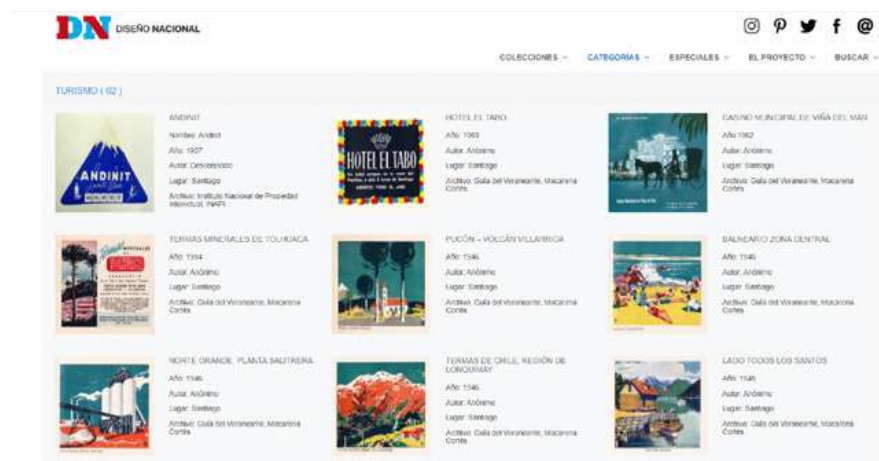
DN DISEÑO NACIONAL

COLECCIONES ⌄ CATEGORIAS ⌄ ESPECIALES ⌄ EL PROYECTO ⌄ BUSCAR ⌄

TURISMO ( 62 )

ANDINIT
Nombre: Andinit
Año: 1907
Autor: Desconocido
Lugar: Santiago
Archivo: Instituto Nacional de Propiedad Intelectual, INAPI

HOTEL EL TABO
Año: 1963
Autor: Anónimo
Lugar: Santiago
Archivo: Guía del Veraneante, Macarena Cortés

CASINO MUNICIPAL DE VIÑA DEL MAR
Año: 1962
Autor: Anónimo
Lugar: Santiago
Archivo: Guía del Veraneante, Macarena Cortés

TERMAS MINERALES DE TOLHUACA
Año: 1364
Autor: Anónimo
Lugar: Santiago
Archivo: Guía del Veraneante, Macarena Cortés

PUCÓN – VOLCÁN VILLARRICA
Año: 1946
Autor: Anónimo
Lugar: Santiago
Archivo: Guía del Veraneante, Macarena Cortés

BALNEARIO ZONA CENTRAL
Año: 1946
Autor: Anónimo
Lugar: Santiago
Archivo: Guía del Veraneante, Macarena Cortés

NORTE GRANDE, PLANTA SALITRERA
Año: 1946
Autor: Anónimo
Lugar: Santiago
Archivo: Guía del Veraneante, Macarena Cortés

TERMAS DE CHILE, REGIÓN DE LONQUIMAY
Año: 1946
Autor: Anónimo
Lugar: Santiago
Archivo: Guía del Veraneante, Macarena Cortés

LAGO TODOS LOS SANTOS
Año: 1946
Autor: Anónimo
Lugar: Santiago
Archivo: Guía del Veraneante, Macarena Cortés

ANDINIT
HOTEL EL TABO